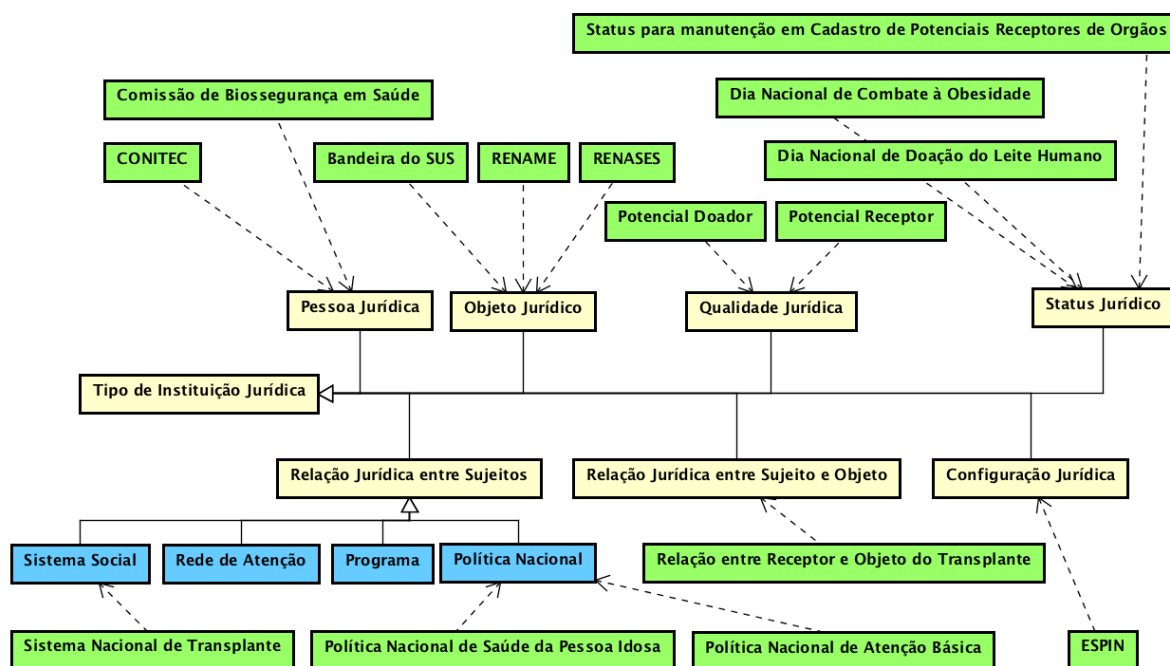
Status para manutenção em Cadastro de Potenciais Receptores de Orgãos

Comissão de Biossegurança em Saúde

Dia Nacional de Combate à Obesidade

CONITEC

Bandeira do SUS

RENAME

RENASES

Dia Nacional de Doação do Leite Humano

Potencial Doador

Potencial Receptor

Pessoa Jurídica

Objeto Jurídico

Qualidade Jurídica

Status Jurídico

Tipo de Instituição Jurídica

Relação Jurídica entre Sujeitos

Relação Jurídica entre Sujeito e Objeto

Configuração Jurídica

Sistema Social

Rede de Atenção

Programa

Política Nacional

Relação entre Receptor e Objeto do Transplante

Sistema Nacional de Transplante

Política Nacional de Saúde da Pessoa Idosa

Política Nacional de Atenção Básica

ESPIN